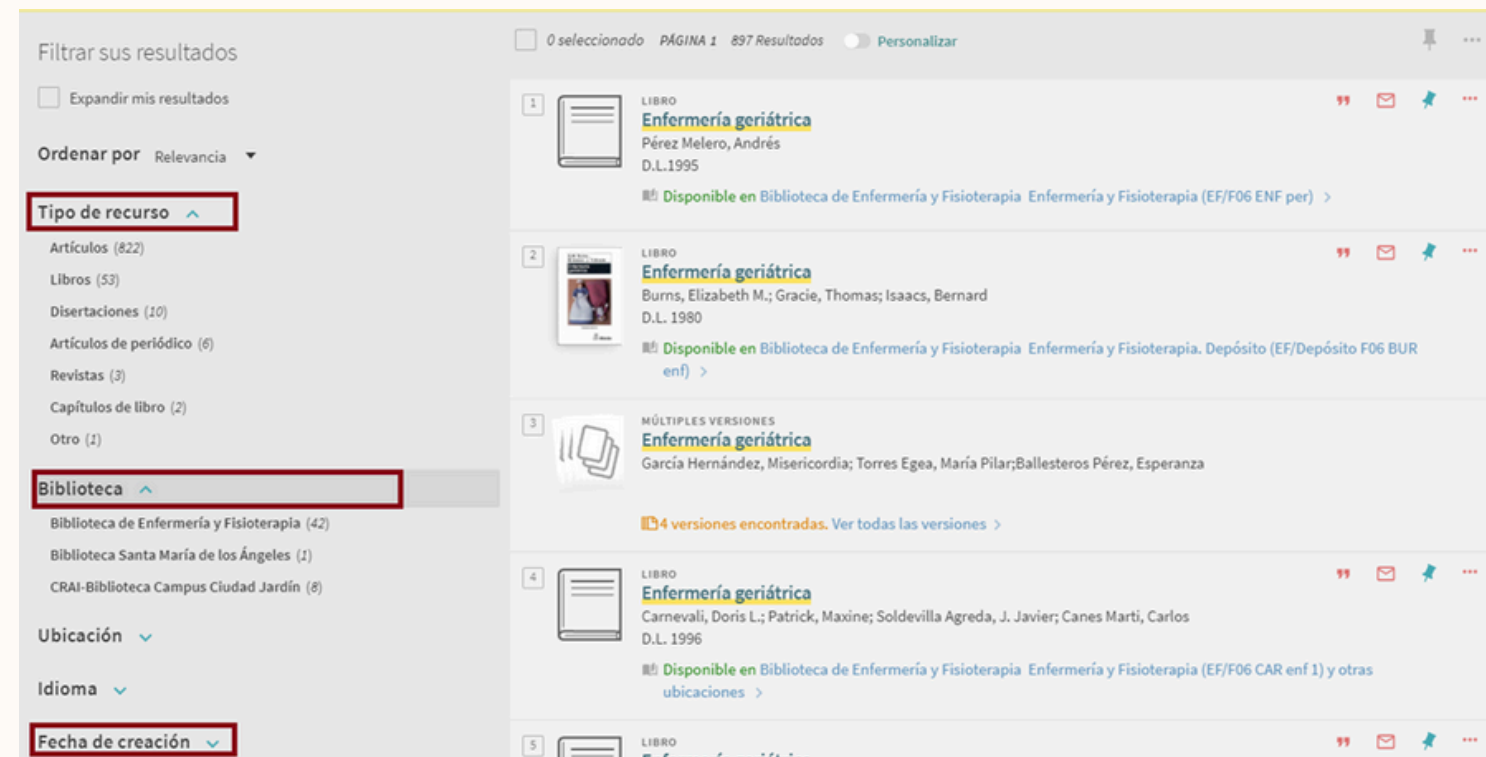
Filtrar sus resultados

Expandir mis resultados

Ordenar por Relevancia

Tipo de recurso

Artículos (822)
Libros (53)
Disertaciones (10)
Artículos de periódico (6)
Revistas (3)
Capítulos de libro (2)
Otro (1)

Biblioteca

Biblioteca de Enfermería y Fisioterapia (42)
Biblioteca Santa María de los Ángeles (1)
CRAI-Biblioteca Campus Ciudad Jardín (8)

Ubicación

Idioma

Fecha de creación

0 seleccionado PÁGINA 1 897 Resultados Personalizar

1
LIBRO
Enfermería geriátrica
Pérez Melero, Andrés
D.L.1995
Disponible en Biblioteca de Enfermería y Fisioterapia Enfermería y Fisioterapia (EF/F06 ENF per) >

2
LIBRO
Enfermería geriátrica
Burns, Elizabeth M.; Gracie, Thomas; Isaacs, Bernard
D.L. 1980
Disponible en Biblioteca de Enfermería y Fisioterapia Enfermería y Fisioterapia. Depósito (EF/Depósito F06 BUR enf) >

3
MÚLTIPLES VERSIONES
Enfermería geriátrica
García Hernández, Misericordia; Torres Egea, María Pilar;Ballesteros Pérez, Esperanza
4 versiones encontradas. Ver todas las versiones >

4
LIBRO
Enfermería geriátrica
Carnevali, Doris L.; Patrick, Maxine; Soldevilla Agreda, J. Javier; Canes Marti, Carlos
D.L. 1996
Disponible en Biblioteca de Enfermería y Fisioterapia Enfermería y Fisioterapia (EF/F06 CAR enf 1) y otras ubicaciones >

5
LIBRO
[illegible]